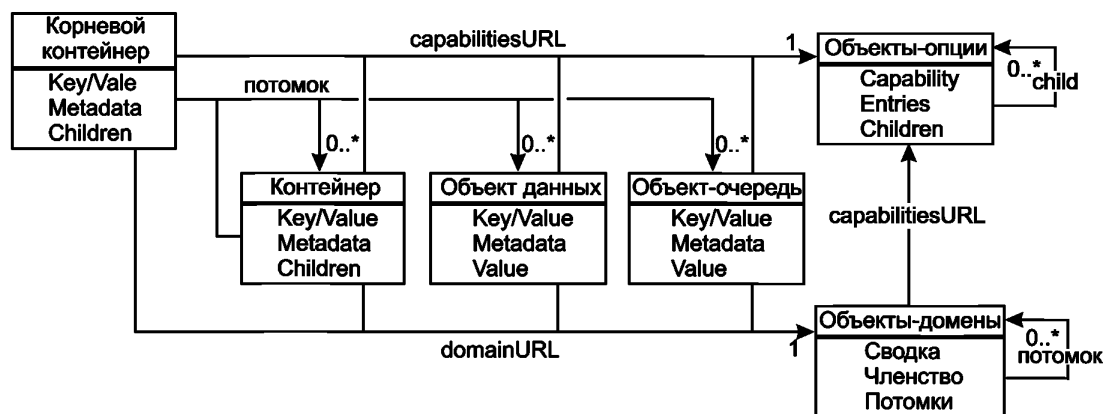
Корневой контейнер

Key/Vale
Metadata
Children

capabilitiesURL

1

Объекты-опции

Capability
Entries
Children

$0..^*$ child

потомок

$0..^*$

$0..^*$

$0..^*$

Контейнер

Key/Value
Metadata
Children

Объект данных

Key/Value
Metadata
Value

Объект-очередь

Key/Value
Metadata
Value

capabilitiesURL

Объекты-домены

Сводка
Членство
Потомки

$0..^*$ потомок

domainURL

1